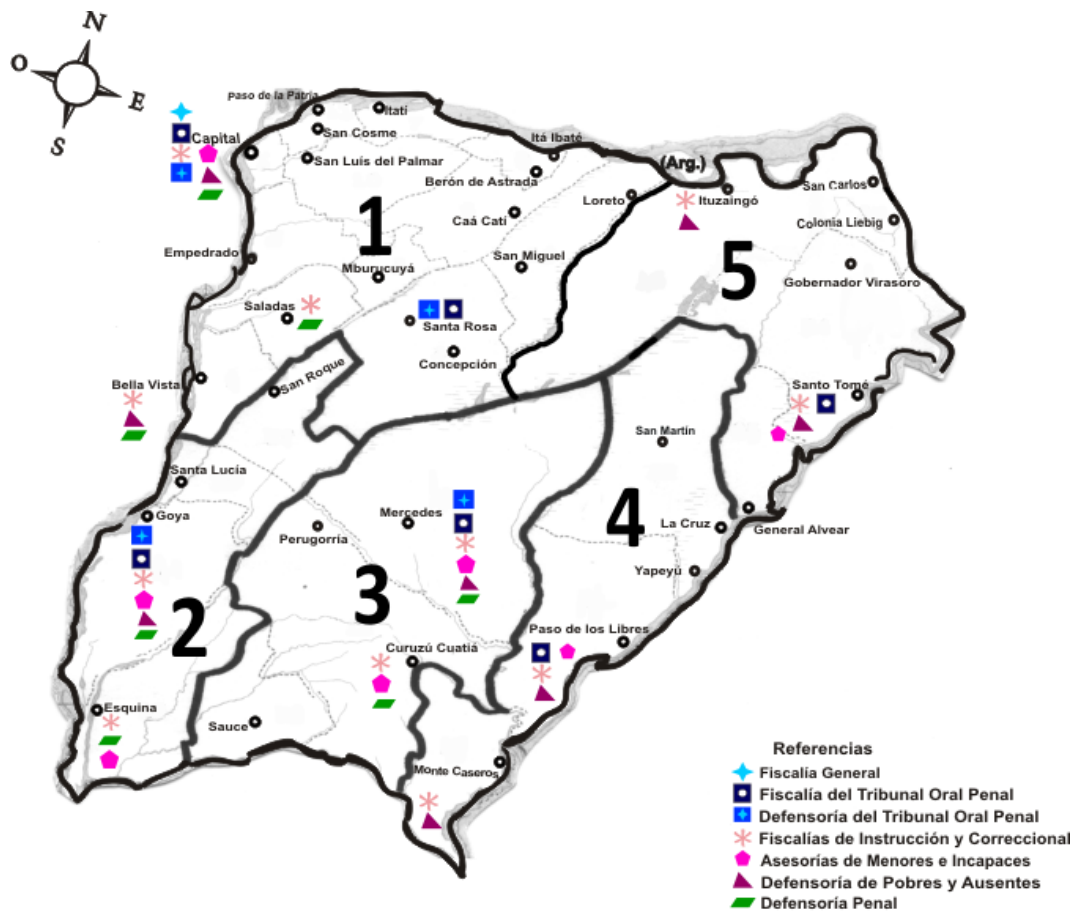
N
O
E
S

Paso de la Patria
Itatí
San Cosme
Capital
San Luís del Palmar
Itá Ibaté
(Arg.)
Berón de Astrada
Loreto
Ituzaingó
San Carlos
1
Caá Catí
Colonia Liebig
Empedrado
San Miguel
Mburucuyá
5
Gobernador Virasoro
Saladas
Santa Rosa
Concepción
San Roque
Bella Vista
Santo Tomé
San Martín
Santa Lucía
Goya
Mercedes
4
Perugorría
La Cruz
General Alvear
Yapeyú
3
2
Paso de los Libres
Curuzú Cuatiá
Esquina
Sauce
Monte Caseros

Referencias
Fiscalía General
Fiscalía del Tribunal Oral Penal
Defensoría del Tribunal Oral Penal
Fiscalías de Instrucción y Correccional
Asesorías de Menores e Incapaces
Defensoría de Pobres y Ausentes
Defensoría Penal